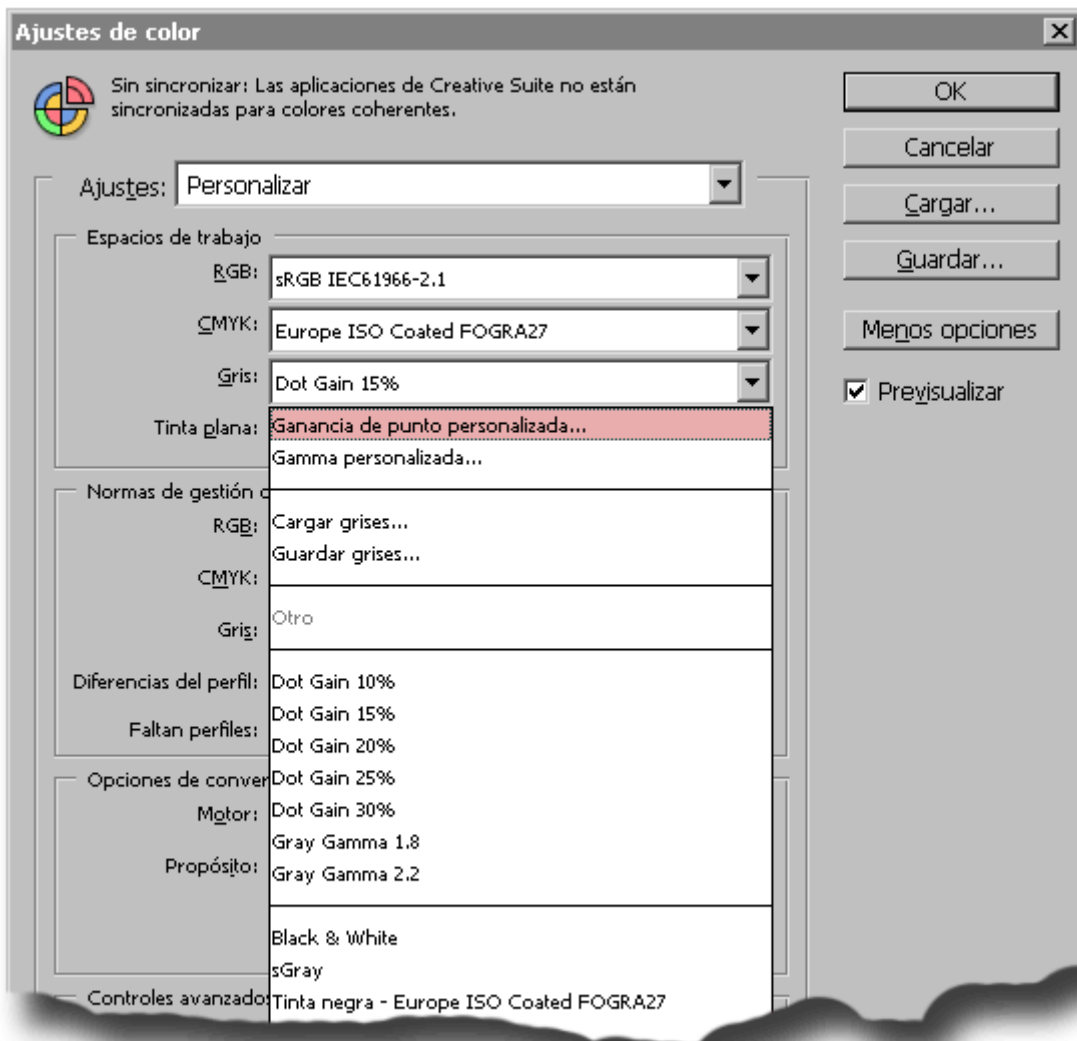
Ajustes de color

Sin sincronizar: Las aplicaciones de Creative Suite no están sincronizadas para colores coherentes.

OK

Cancelar

Cargar...

Guardar...

Menos opciones

Previsualizar

Ajustes: Personalizar

Espacios de trabajo

RGB: sRGB IEC61966-2.1

CMYK: Europe ISO Coated FOGRA27

Gris: Dot Gain 15%

Tinta plana: Ganancia de punto personalizada...

Gamma personalizada...

Normas de gestión c

RGB: Cargar grises...

Guardar grises...

CMYK:

Gris: Otro

Diferencias del perfil: Dot Gain 10%

Dot Gain 15%

Faltan perfiles: Dot Gain 20%

Opciones de conver Dot Gain 25%

Motor: Dot Gain 30%

Gray Gamma 1.8

Propósito: Gray Gamma 2.2

Black & White

sGray

Controles avanzados Tinta negra - Europe ISO Coated FOGRA27